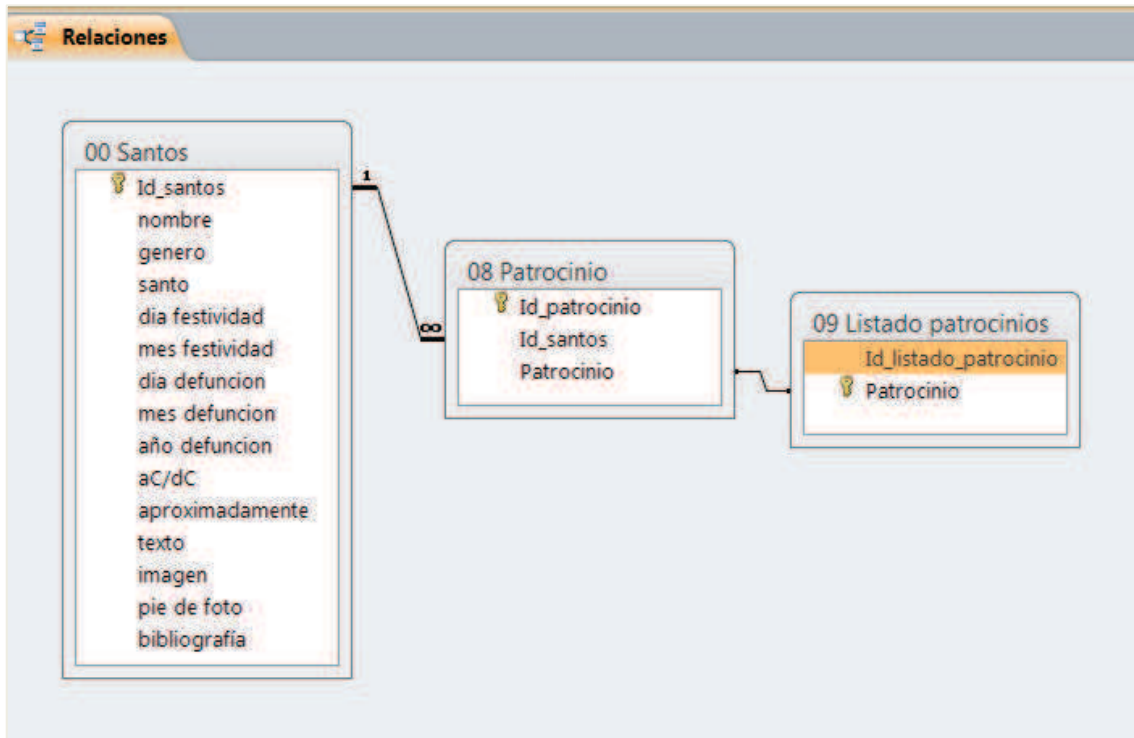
Relaciones

00 Santos
Id_santos
nombre
genero
santo
dia festividad
mes festividad
dia defuncion
mes defuncion
año defuncion
aC/dC
aproximadamente
texto
imagen
pie de foto
bibliografía

1
∞

08 Patrocinio
Id_patrocinio
Id_santos
Patrocinio

09 Listado patrocinios
Id_listado_patrocinio
Patrocinio